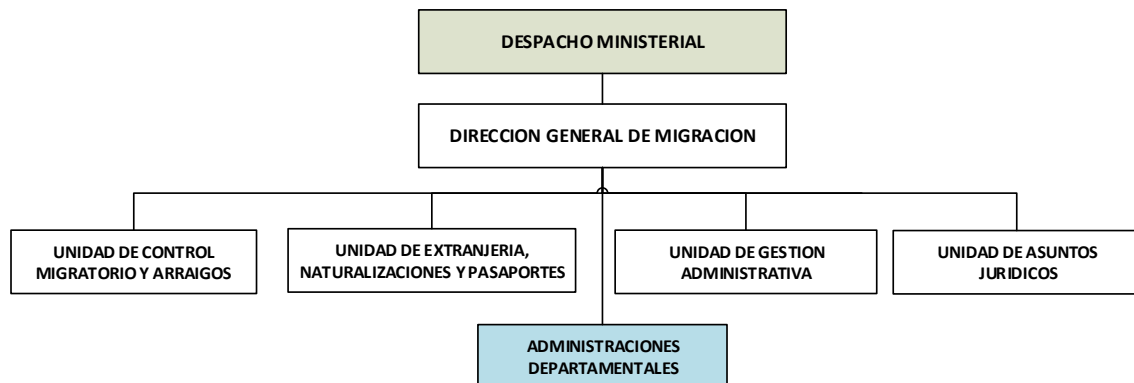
DESPACHO MINISTERIAL

DIRECCION GENERAL DE MIGRACION

UNIDAD DE CONTROL MIGRATORIO Y ARRAIGOS

UNIDAD DE EXTRANJERIA, NATURALIZACIONES Y PASAPORTES

UNIDAD DE GESTION ADMINISTRATIVA

UNIDAD DE ASUNTOS JURIDICOS

ADMINISTRACIONES DEPARTAMENTALES